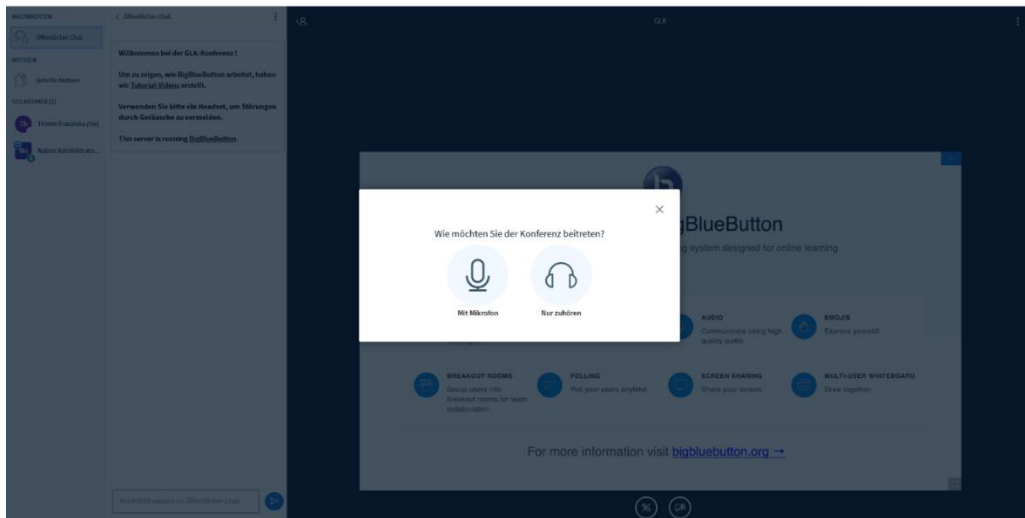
NACHRICHTEN
Öffentlicher Chat
NOTIZEN
Geteilte Notizen
TEILNEHMER (2)
Fl Florian Franziska (Sie)
No Notizen Administrato...

< Öffentlicher Chat

Willkommen bei der GLK-Konferenz !

Um zu zeigen, wie BigBlueButton arbeitet, haben wir Tutorial Videos erstellt.

Verwenden Sie bitte ein Headset, um Störungen durch Geräusche zu vermeiden.

This server is running BigBlueButton.

Nachricht senden an Öffentlicher Chat

GLK

BigBlueButton
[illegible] system designed for online learning

Wie möchten Sie der Konferenz beitreten?

Mit Mikrofon

Nur zuhören

AUDIO
Communicate using high quality audio.

EMOJIS
Express yourself.

BREAKOUT ROOMS
Group users into breakout rooms for team collaboration.

POLLING
Poll your users anytime.

SCREEN SHARING
Share your screen.

MULTI-USER WHITEBOARD
Draw together.

For more information visit bigbluebutton.org →